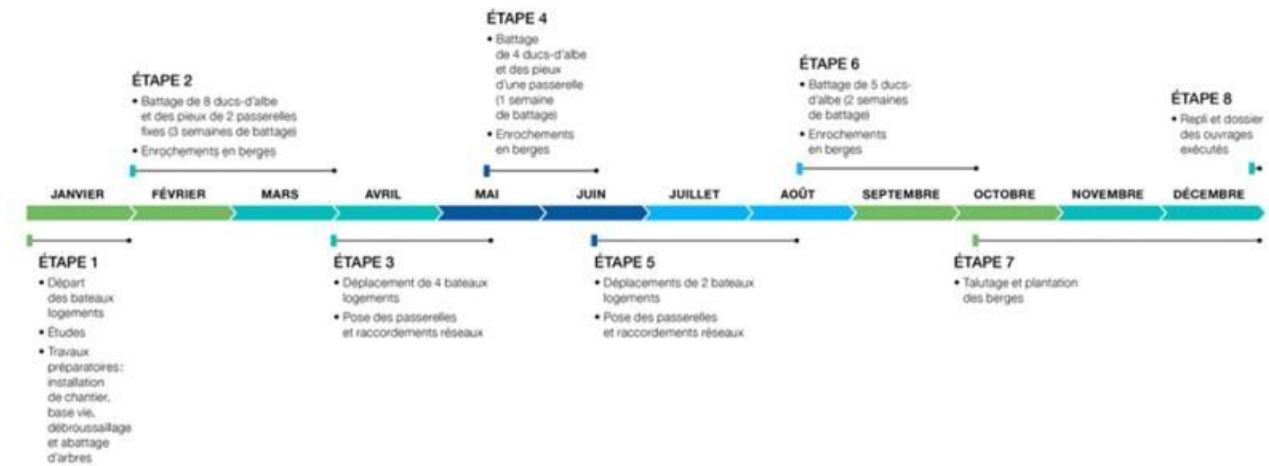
ÉTAPE 4
• Battage de 4 ducs-d'albe et des pieux d'une passerelle (1 semaine de battage)
• Enrochements en berges

ÉTAPE 2
• Battage de 8 ducs-d'albe et des pieux de 2 passerelles fixes (3 semaines de battage)
• Enrochements en berges

ÉTAPE 6
• Battage de 5 ducs-d'albe (2 semaines de battage)
• Enrochements en berges

ÉTAPE 8
• Repli et dossier des ouvrages exécutés

JANVIER FÉVRIER MARS AVRIL MAI JUIN JUILLET AOÛT SEPTEMBRE OCTOBRE NOVEMBRE DÉCEMBRE

ÉTAPE 1
• Départ des bateaux logements
• Études
• Travaux préparatoires : installation de chantier, base vie, débroussaillage et abattage d'arbres

ÉTAPE 3
• Déplacement de 4 bateaux logements
• Pose des passerelles et raccordements réseaux

ÉTAPE 5
• Déplacements de 2 bateaux logements
• Pose des passerelles et raccordements réseaux

ÉTAPE 7
• Talutage et plantation des berges